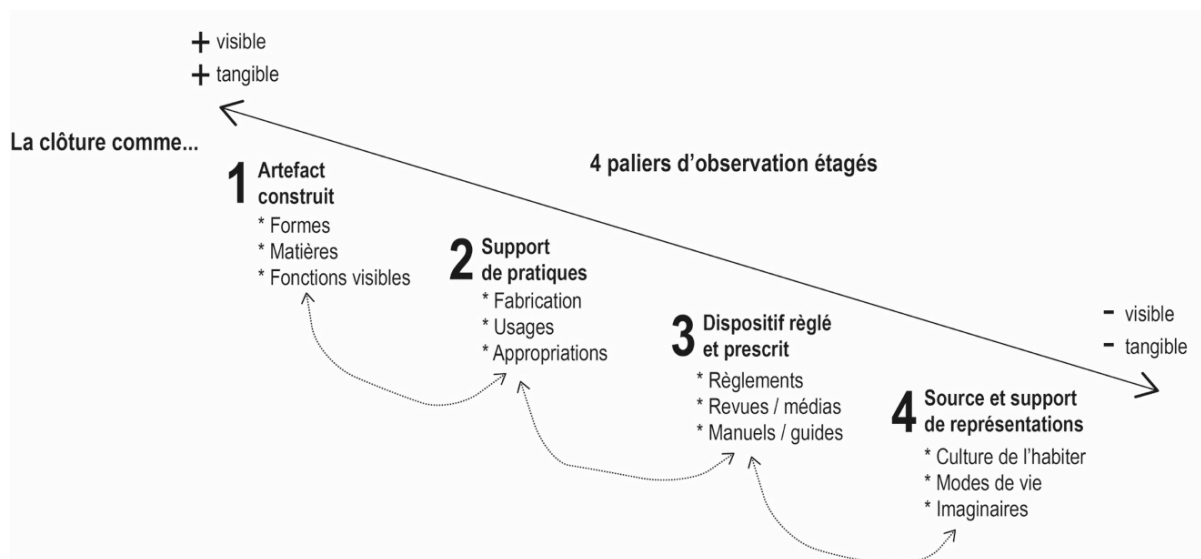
+ visible
+ tangible

La clôture comme...

4 paliers d'observation étagés

1 Artefact construit
* Formes
* Matières
* Fonctions visibles

2 Support de pratiques
* Fabrication
* Usages
* Appropriations

3 Dispositif règlé et prescrit
* Règlements
* Revues / médias
* Manuels / guides

- visible
- tangible

4 Source et support de représentations
* Culture de l'habiter
* Modes de vie
* Imaginaires